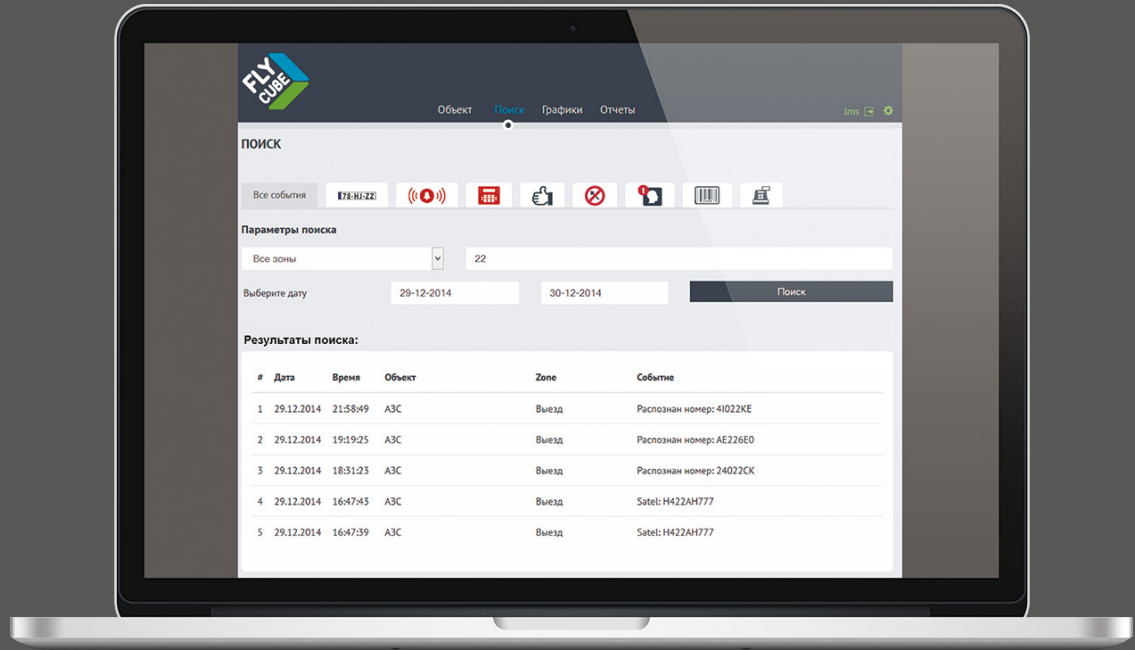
FLY CUBE

Объект Поиск Графики Отчеты

lms

ПОИСК

Все события 78-HJ-22

Параметры поиска

Все зоны

22

Выберите дату 29-12-2014 30-12-2014 Поиск

Результаты поиска:

| # | Дата | Время | Объект | Zone | Событие |
|---|---|---|---|---|---|
| 1 | 29.12.2014 | 21:58:49 | АЗС | Выезд | Распознан номер: 4I022KE |
| 2 | 29.12.2014 | 19:19:25 | АЗС | Выезд | Распознан номер: AE226E0 |
| 3 | 29.12.2014 | 18:31:23 | АЗС | Выезд | Распознан номер: 24022CK |
| 4 | 29.12.2014 | 16:47:43 | АЗС | Выезд | Satel: H422AH777 |
| 5 | 29.12.2014 | 16:47:39 | АЗС | Выезд | Satel: H422AH777 |